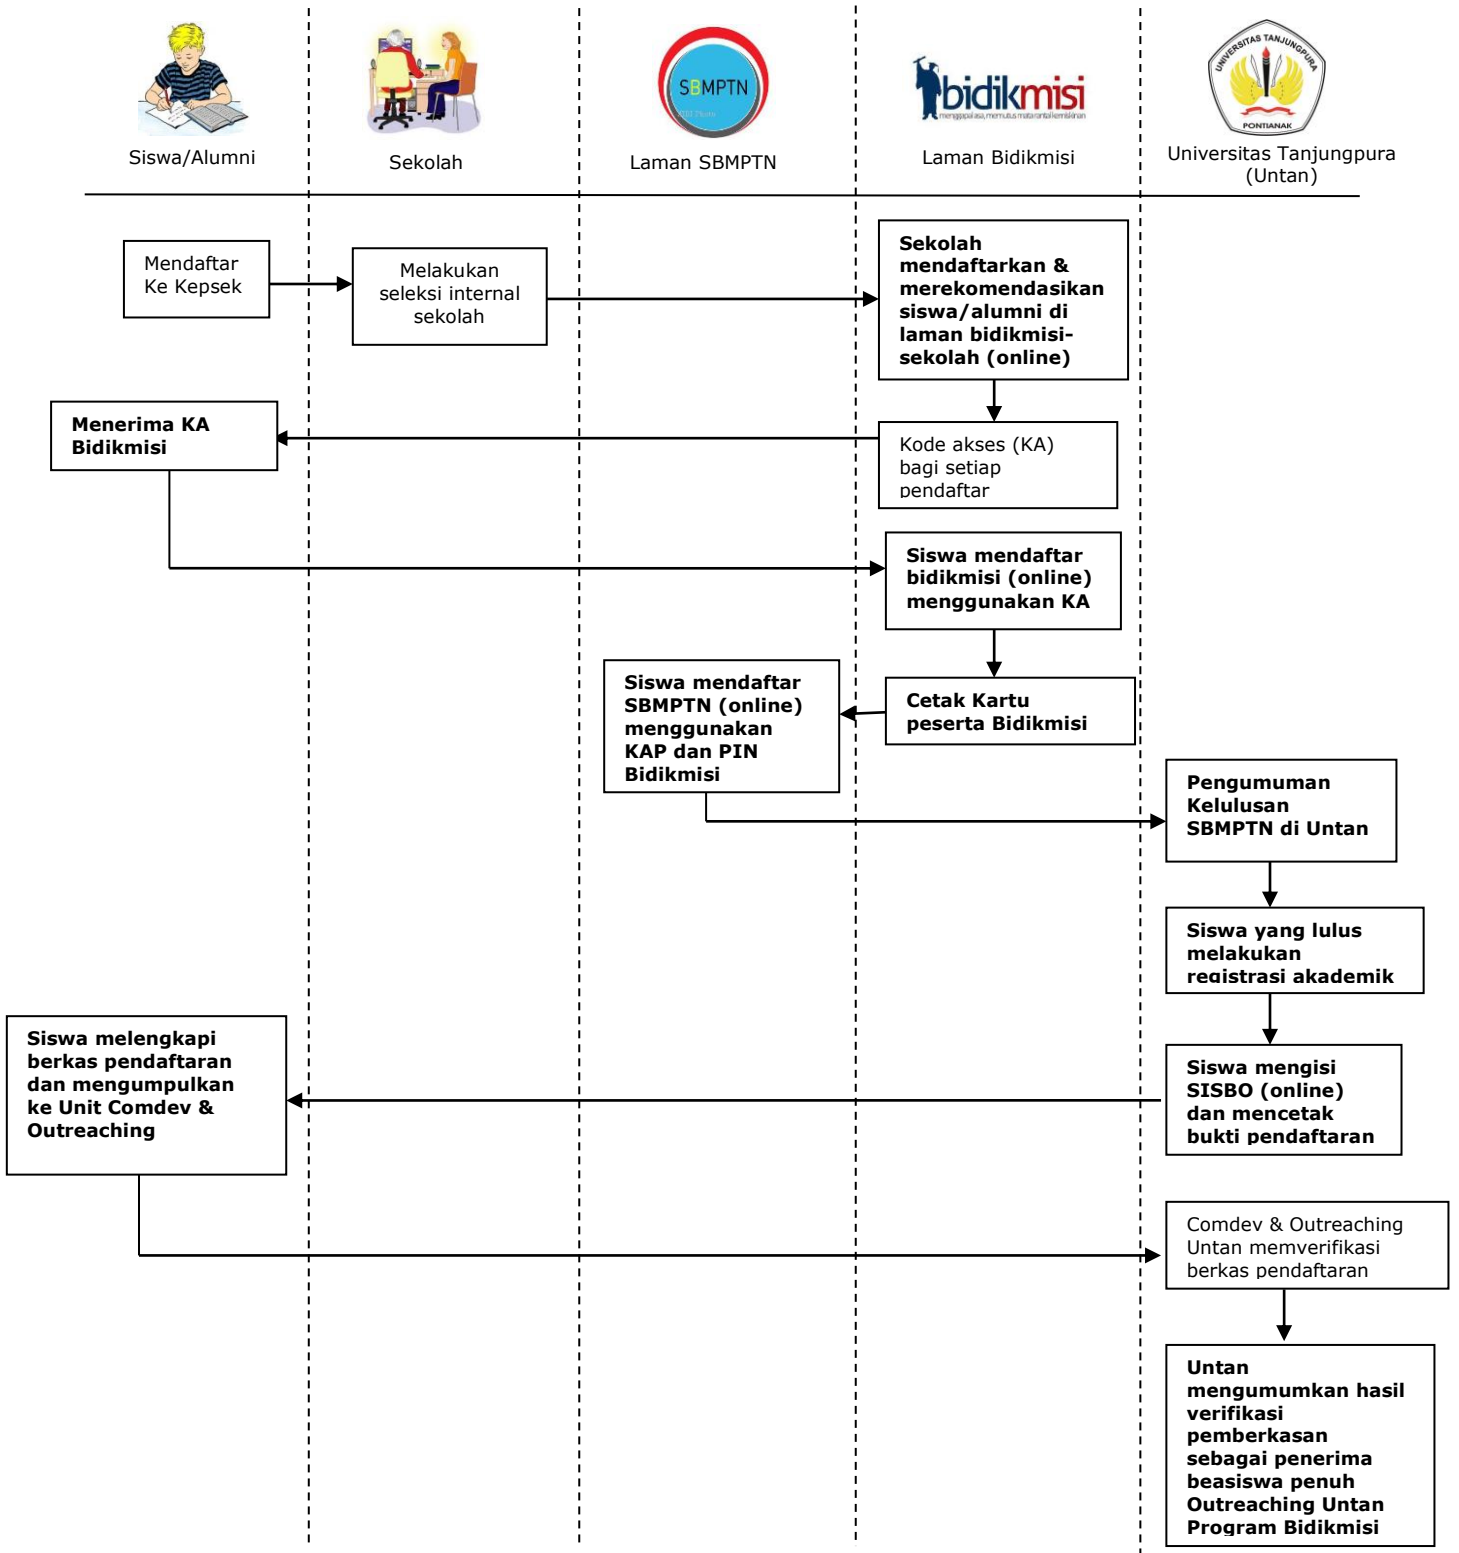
Siswa/Alumni

Sekolah

SBMPTN

Laman SBMPTN

bidikmisi

Laman Bidikmisi

UNIVERSITAS TANJUNGPURA
PONTIANAK

Universitas Tanjungpura (Untan)

Mendaftar Ke Kepsek

Melakukan seleksi internal sekolah

Sekolah mendaftarkan & merekomendasikan siswa/alumni di laman bidikmisi-sekolah (online)

Menerima KA Bidikmisi

Kode akses (KA) bagi setiap pendaftar

Siswa mendaftar bidikmisi (online) menggunakan KA

Siswa mendaftar SBMPTN (online) menggunakan KAP dan PIN Bidikmisi

Cetak Kartu peserta Bidikmisi

Pengumuman Kelulusan SBMPTN di Untan

Siswa yang lulus melakukan registrasi akademik

Siswa melengkapi berkas pendaftaran dan mengumpulkan ke Unit Comdev & Outreaching

Siswa mengisi SISBO (online) dan mencetak bukti pendaftaran

Comdev & Outreaching Untan memverifikasi berkas pendaftaran

Untan mengumumkan hasil verifikasi pemberkasan sebagai penerima beasiswa penuh Outreaching Untan Program Bidikmisi